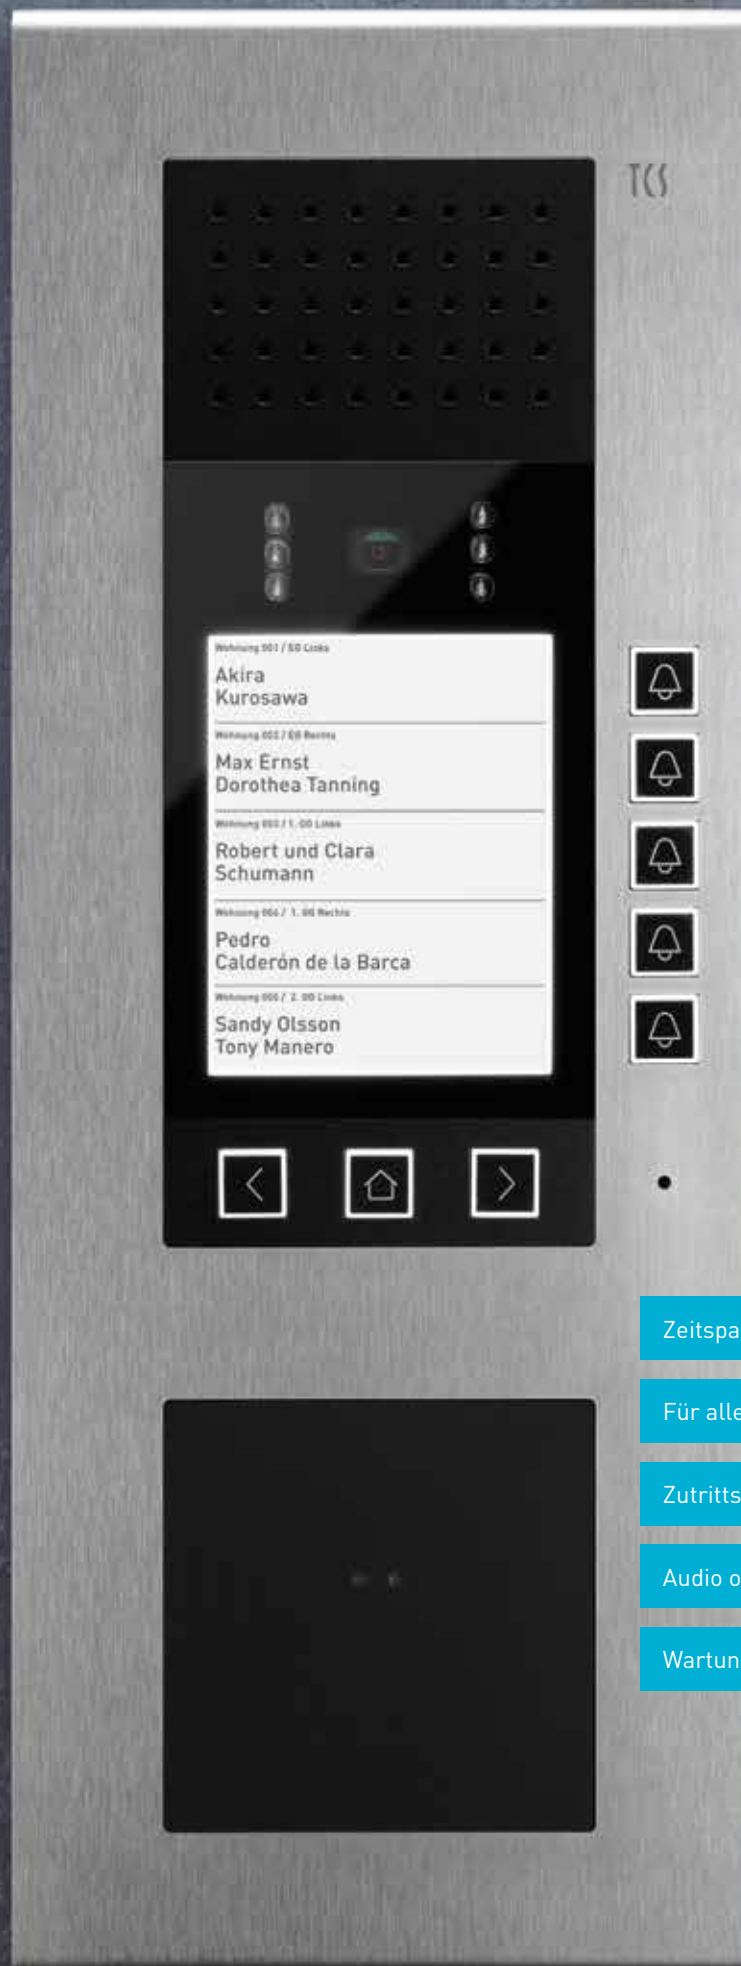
TCS

Wohnung 001 / EG Links
Akira
Kurosawa

Wohnung 002 / EG Rechts
Max Ernst
Dorothea Tanning

Wohnung 003 / 1. OG Links
Robert und Clara
Schumann

Wohnung 004 / 1. OG Rechts
Pedro
Calderón de la Barca

Wohnung 005 / 2. OG Links
Sandy Olsson
Tony Manero

Zeitspa

Für alle

Zutritts

Audio o

Wartun